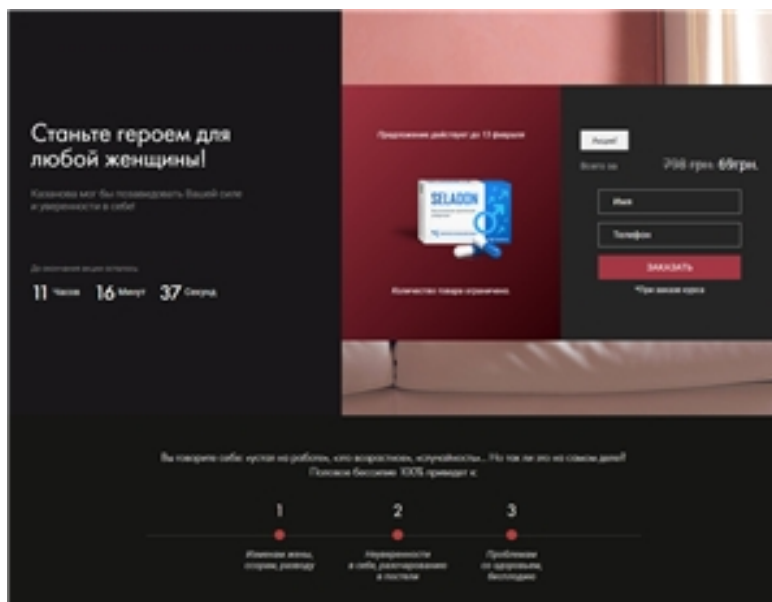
Станьте героем для любой женщины!

Казанова мог бы позавидовать Вашей силе и уверенности в себе!

До окончания акции осталось

11 Часов 16 Минут 37 Секунд

Предложение действует до 13 февраля

SELADON

Количество товара ограничено

Акция!

Всего за 798 грн. 69грн.

Имя

Телефон

ЗАКАЗАТЬ

*При заказе курса

Вы говорите себе: «устал на работе», «это возрастное», «случайность»... Но так ли это на самом деле? Половое бессилие 100% приведет к:

1

Изменам жены, ссорам, разводу

2

Неуверенности в себе, разочарованию в постели

3

Проблемам со здоровьем, бесплодию